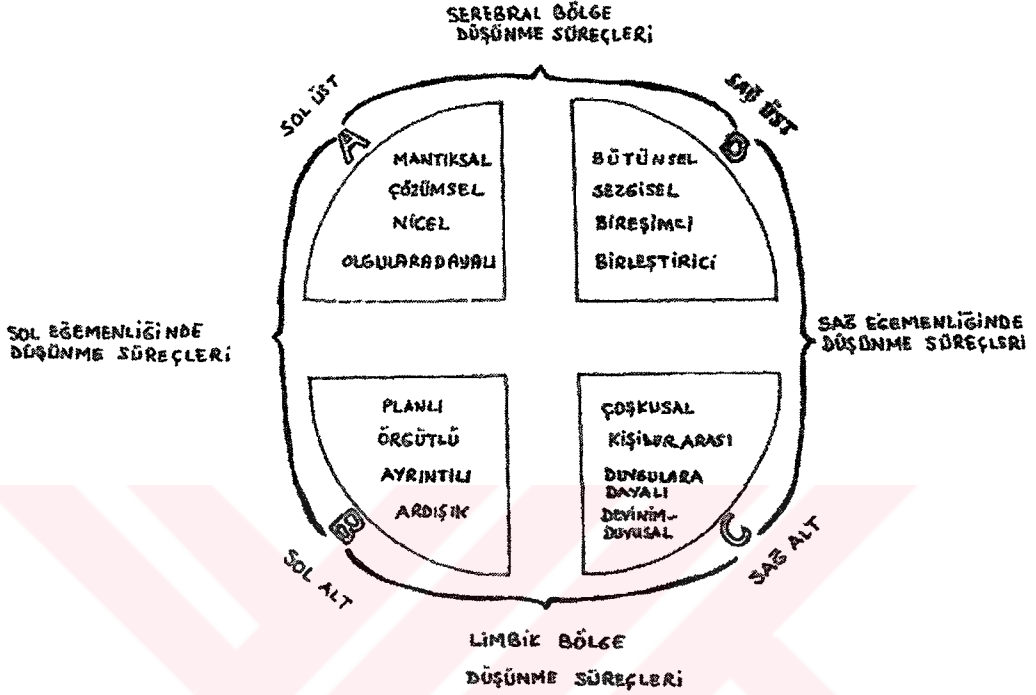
SEREBRAL BÖLGE
DÜŞÜNME SÜREÇLERİ

SOL ÜST
A

SAĞ ÜST
D

MANTIKSAL
ÇÖZÜMSEL
NİCEL
OLGULARA DAYALI

BÜTÜNSEL
SEZGİSEL
BİREŞİMCİ
BİRLEŞTİRİCİ

SOL EGEMENLİĞİNDE
DÜŞÜNME SÜREÇLERİ

SAĞ EGEMENLİĞİNDE
DÜŞÜNME SÜREÇLERİ

PLANLI
ÖRGÜTLÜ
AYRINTILI
ARDIŞIK

COŞKUSAL
KİŞİLERARASI
DUYGULARA DAYALI
DEVİNİM-DUYUSAL

B
SOL ALT

C
SAĞ ALT

LİMBİK BÖLGE
DÜŞÜNME SÜREÇLERİ